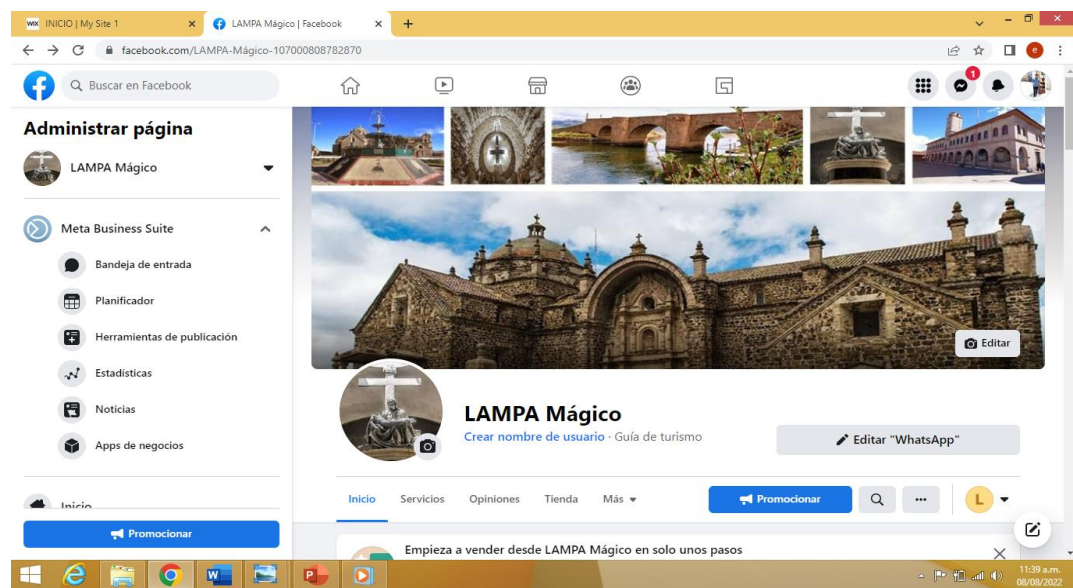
WIX INICIO | My Site 1
LAMPA Mágico | Facebook
facebook.com/LAMPA-Mágico-107000808782870
Buscar en Facebook
1
Administrar página
LAMPA Mágico
Meta Business Suite
Bandeja de entrada
Planificador
Herramientas de publicación
Estadísticas
Noticias
Apps de negocios
Inicio
Promocionar
Editar
LAMPA Mágico
Crear nombre de usuario · Guía de turismo
Editar "WhatsApp"
Inicio
Servicios
Opiniones
Tienda
Más
Promocionar
L
Empieza a vender desde LAMPA Mágico en solo unos pasos
11:39 a.m.
08/08/2022